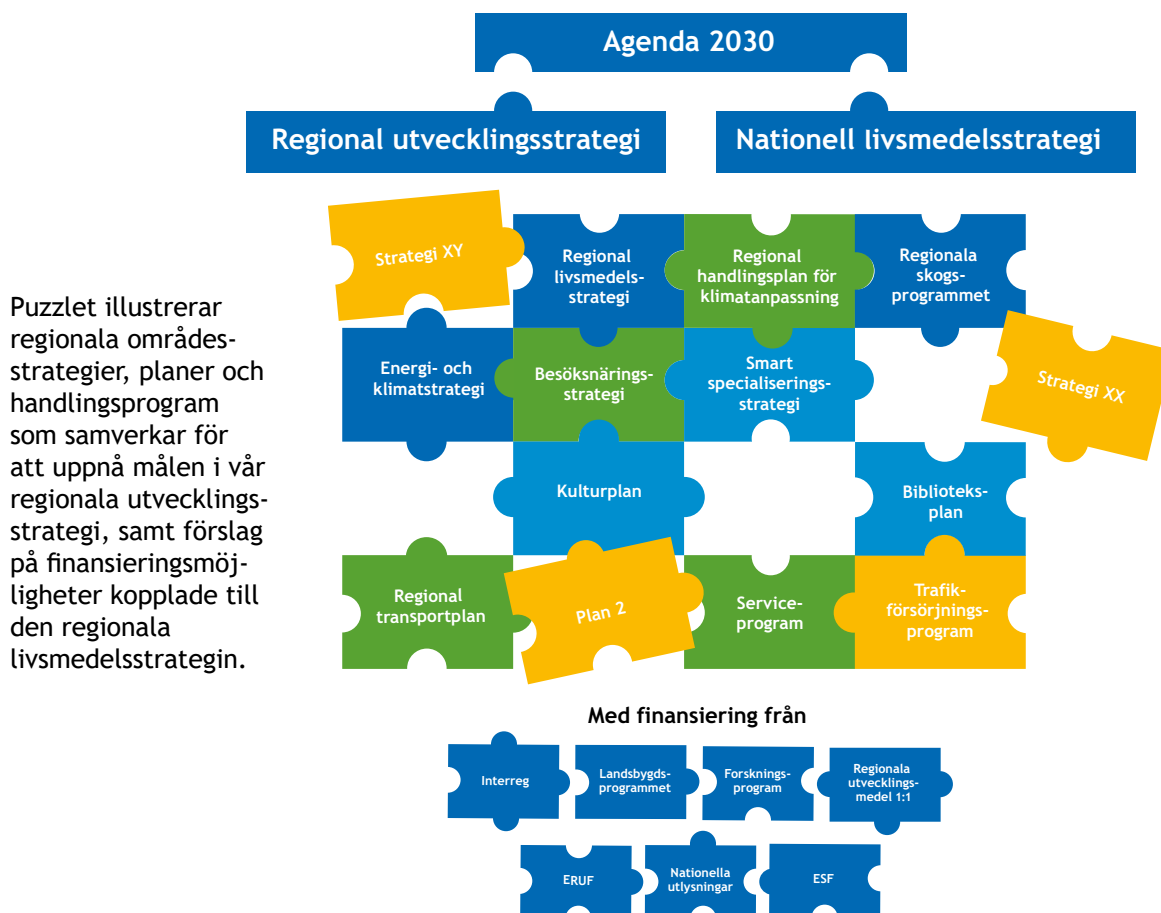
Agenda 2030

Regional utvecklingsstrategi

Nationell livsmedelsstrategi

Puzzlet illustrerar regionala områdesstrategier, planer och handlingsprogram som samverkar för att uppnå målen i vår regionala utvecklingsstrategi, samt förslag på finansieringsmöjligheter kopplade till den regionala livsmedelsstrategin.

Strategi XY

Regional livsmedelsstrategi

Regional handlingsplan för klimatanpassning

Regionala skogsprogrammet

Energi- och klimatstrategi

Besöksnäringsstrategi

Smart specialiseringsstrategi

Strategi XX

Kulturplan

Biblioteksplan

Regional transportplan

Plan 2

Serviceprogram

Trafikförsörjningsprogram

Med finansiering från

Interreg

Landsbygdsprogrammet

Forskningsprogram

Regionala utvecklingsmedel 1:1

ERUF

Nationella utlysningar

ESF